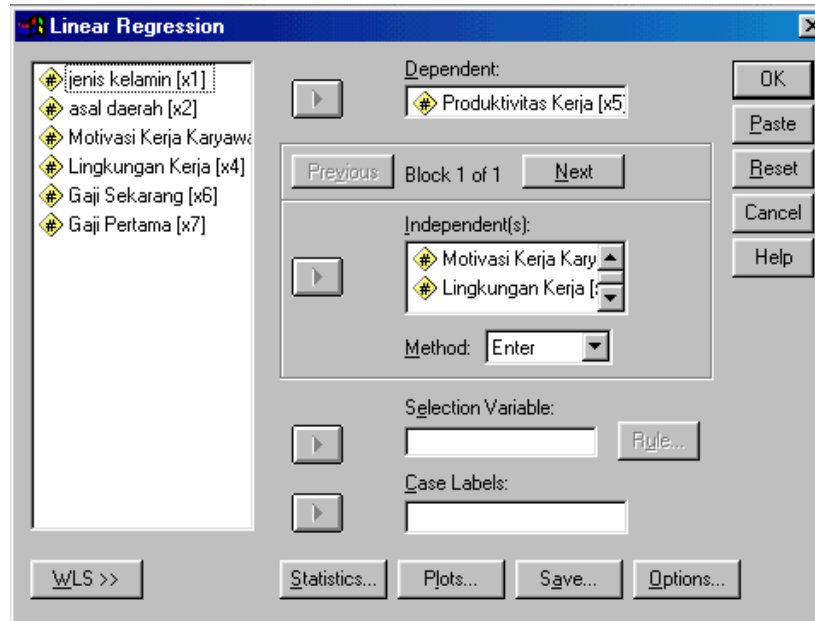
Linear Regression

jenis kelamin [x1]
asal daerah [x2]
Motivasi Kerja Karyawa
Lingkungan Kerja [x4]
Gaji Sekarang [x6]
Gaji Pertama [x7]

Dependent:
Produktivitas Kerja [x5]

OK
Paste
Reset
Cancel
Help

Previous
Block 1 of 1
Next

Independent(s):
Motivasi Kerja Kary
Lingkungan Kerja [

Method: Enter

Selection Variable:
Rule...

Case Labels:

WLS >>
Statistics...
Plots...
Save...
Options...